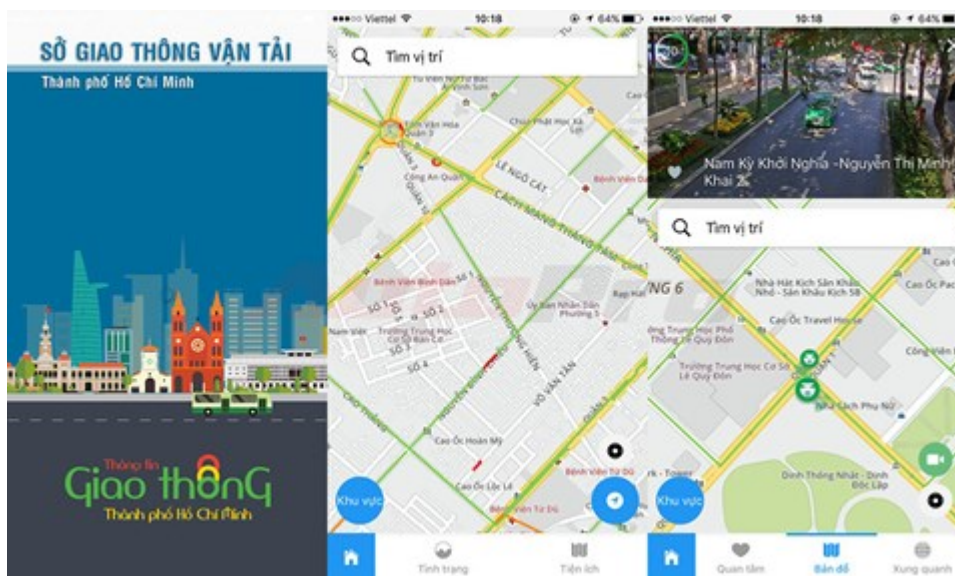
SỞ GIAO THÔNG VẬN TẢI
Thành phố Hồ Chí Minh

Thông tin
Giao thông
Thành phố Hồ Chí Minh

●●●○○ Viettel 10:18 64%
Tìm vị trí
Công An Quận 3
Lê Ngô Cát
Bệnh Viện Bình Dân
Cách Mạng Tháng Tám
Ủy Ban Nhân Dân Phường 5
Trường Trung Học Cơ Sở Bàn Cờ
Võ Văn Tần
Cao Ốc Hoàn Mỹ
Cao Ốc Lộc Lễ
Bệnh Viện Từ Dũ
Khu vực
Tình trạng
Tiện ích

●●●○○ Viettel 10:18 64%
Nam Kỳ Khởi Nghĩa -Nguyễn Thị Minh Khai 2
Tìm vị trí
Nhà Hát Kịch Sân Khấu Nhỏ - Sân Khấu Kịch 5B
Cao Ốc Travel House
Trường Trung Học Phổ Thông Lê Quý Đôn
Trường Trung Học Cơ Sở Lê Quý Đôn
Nhà Sách Phụ Nữ
Dinh Thống Nhất - Dinh Độc Lập
Cao Ốc Phạc
Khu vực
Quan tâm
Bản đồ
Xung quanh